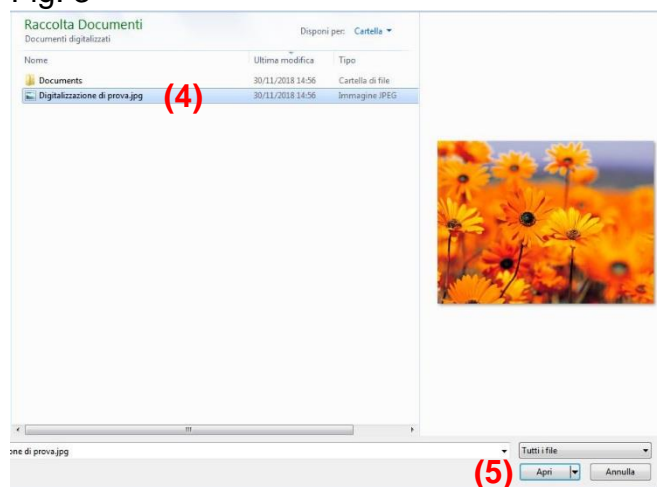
Fig. 5

Raccolta Documenti
Documenti digitalizzati

Disponi per: Cartella ▾

| Nome | Ultima modifica | Tipo |
|---|---|---|
| Documents | 30/11/2018 14:56 | Cartella di file |
| Digitalizzazione di prova.jpg | 30/11/2018 14:56 | Immagine JPEG |

(4)

ne di prova.jpg

Tutti i file

(5)

Apri

Annulla